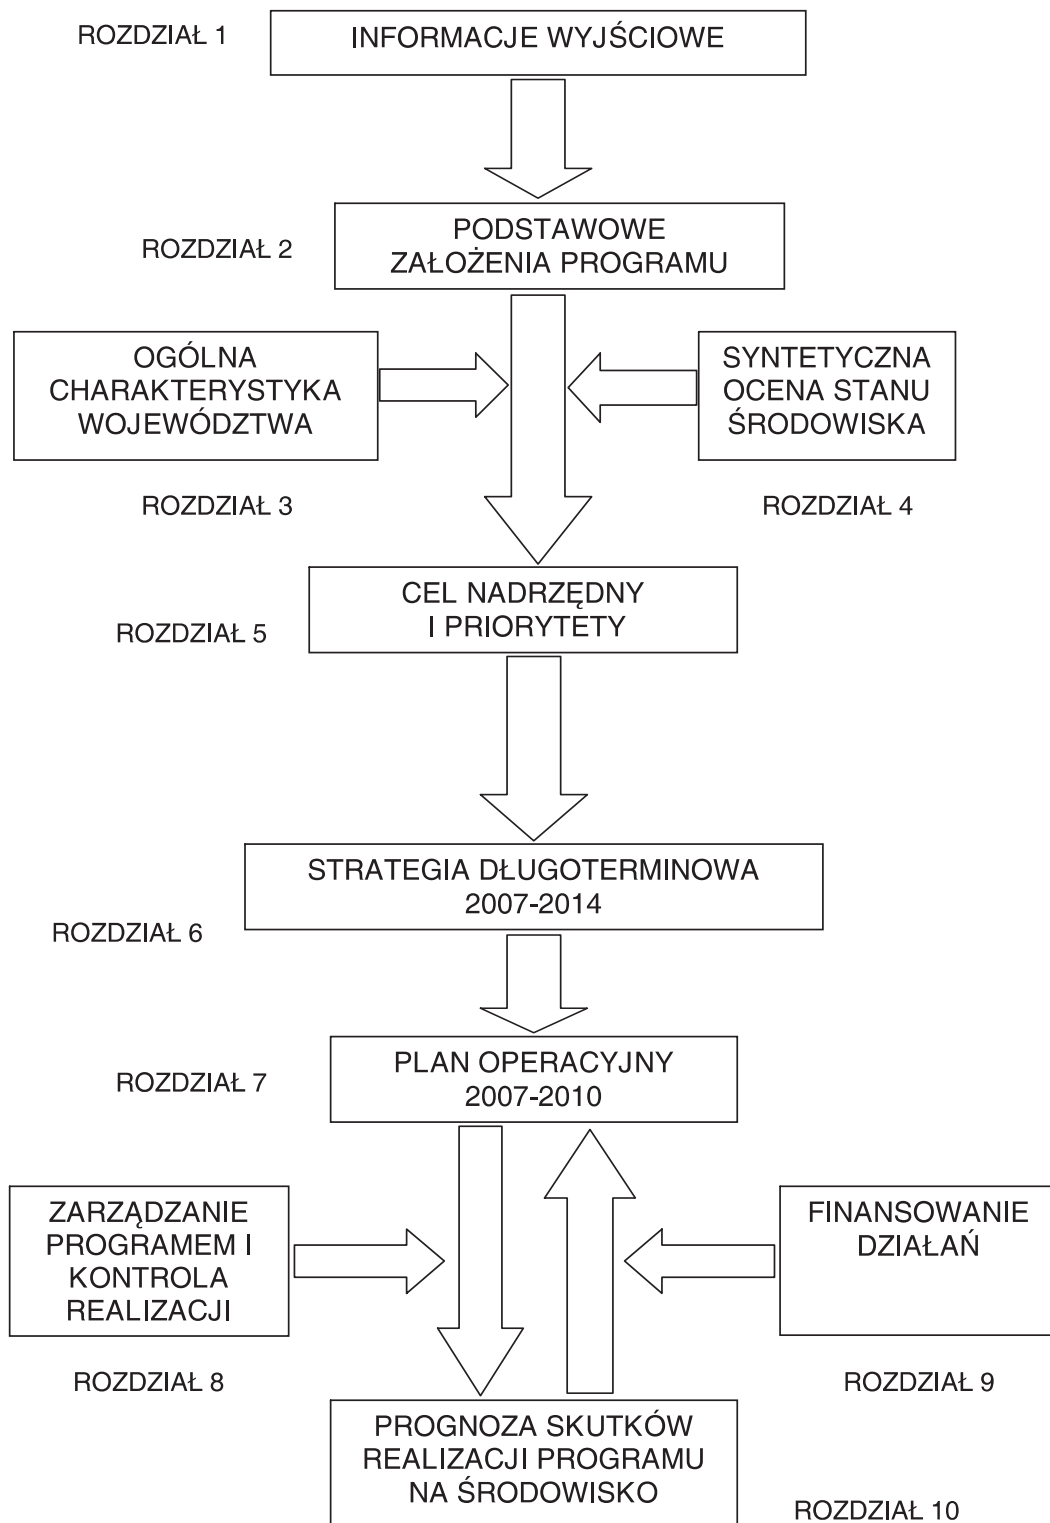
ROZDZIAŁ 1

INFORMACJE WYJŚCIOWE

ROZDZIAŁ 2

PODSTAWOWE ZAŁOŻENIA PROGRAMU

OGÓLNA CHARAKTERYSTYKA WOJEWÓDZTWA

SYNTETYCZNA OCENA STANU ŚRODOWISKA

ROZDZIAŁ 3

ROZDZIAŁ 4

ROZDZIAŁ 5

CEL NADRZĘDNY I PRIORYTETY

STRATEGIA DŁUGOTERMINOWA 2007-2014

ROZDZIAŁ 6

ROZDZIAŁ 7

PLAN OPERACYJNY 2007-2010

ZARZĄDZANIE PROGRAMEM I KONTROLA REALIZACJI

FINANSOWANIE DZIAŁAŃ

ROZDZIAŁ 8

ROZDZIAŁ 9

PROGNOZA SKUTKÓW REALIZACJI PROGRAMU NA ŚRODOWISKO

ROZDZIAŁ 10